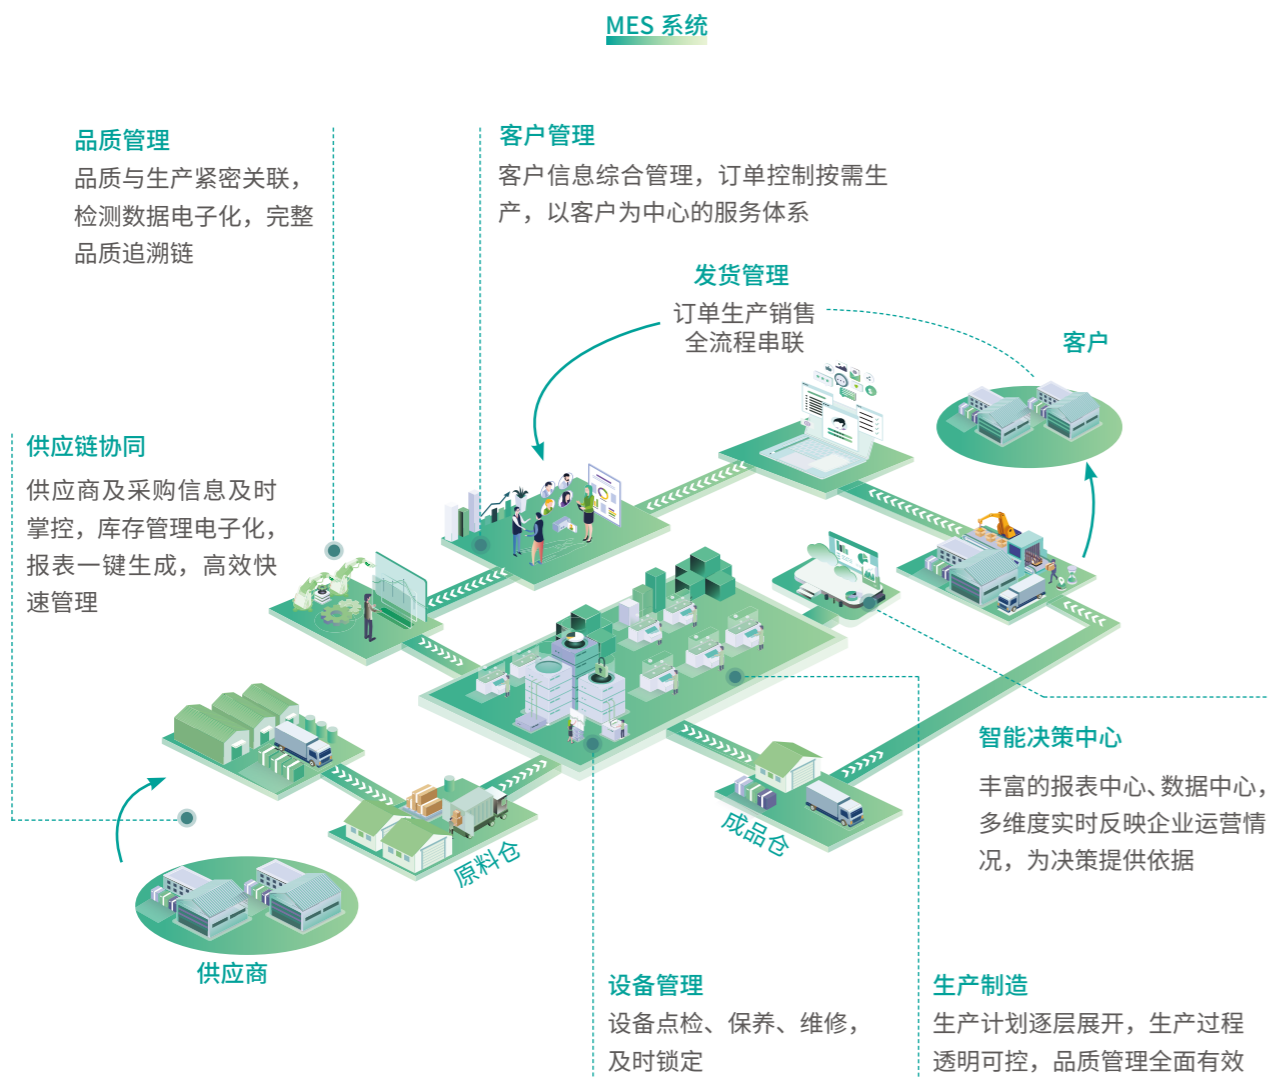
MES 系统

品质管理
品质与生产紧密关联，检测数据电子化，完整品质追溯链

客户管理
客户信息综合管理，订单控制按需生产，以客户为中心的服务体系

发货管理
订单生产销售全流程串联

客户

供应链协同
供应商及采购信息及时掌控，库存管理电子化，报表一键生成，高效快速管理

智能决策中心
丰富的报表中心、数据中心，多维度实时反映企业运营情况，为决策提供依据

原料仓

成品仓

供应商

设备管理
设备点检、保养、维修，及时锁定

生产制造
生产计划逐层展开，生产过程透明可控，品质管理全面有效